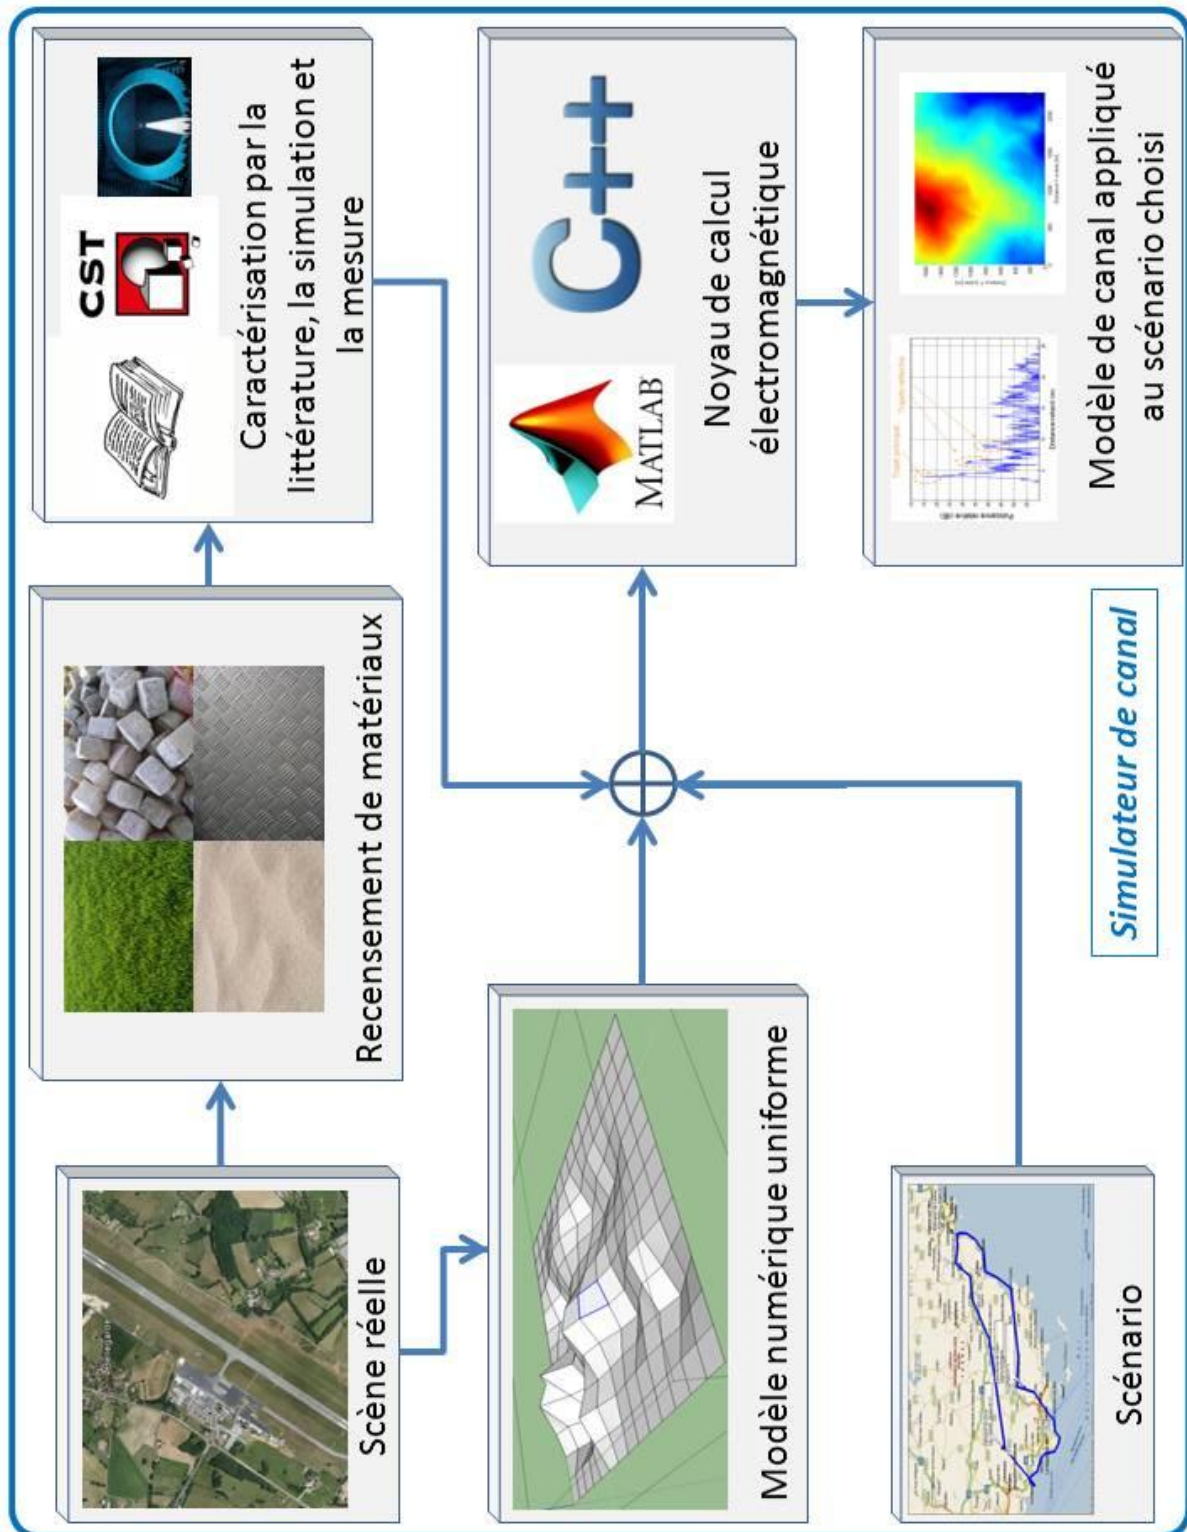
CST

Caractérisation par la littérature, la simulation et la mesure

C++

MATLAB

Noyau de calcul électromagnétique

Modèle de canal appliqué au scénario choisi

Recensement de matériaux

Simulateur de canal

Scène réelle

Modèle numérique uniforme

Scénario